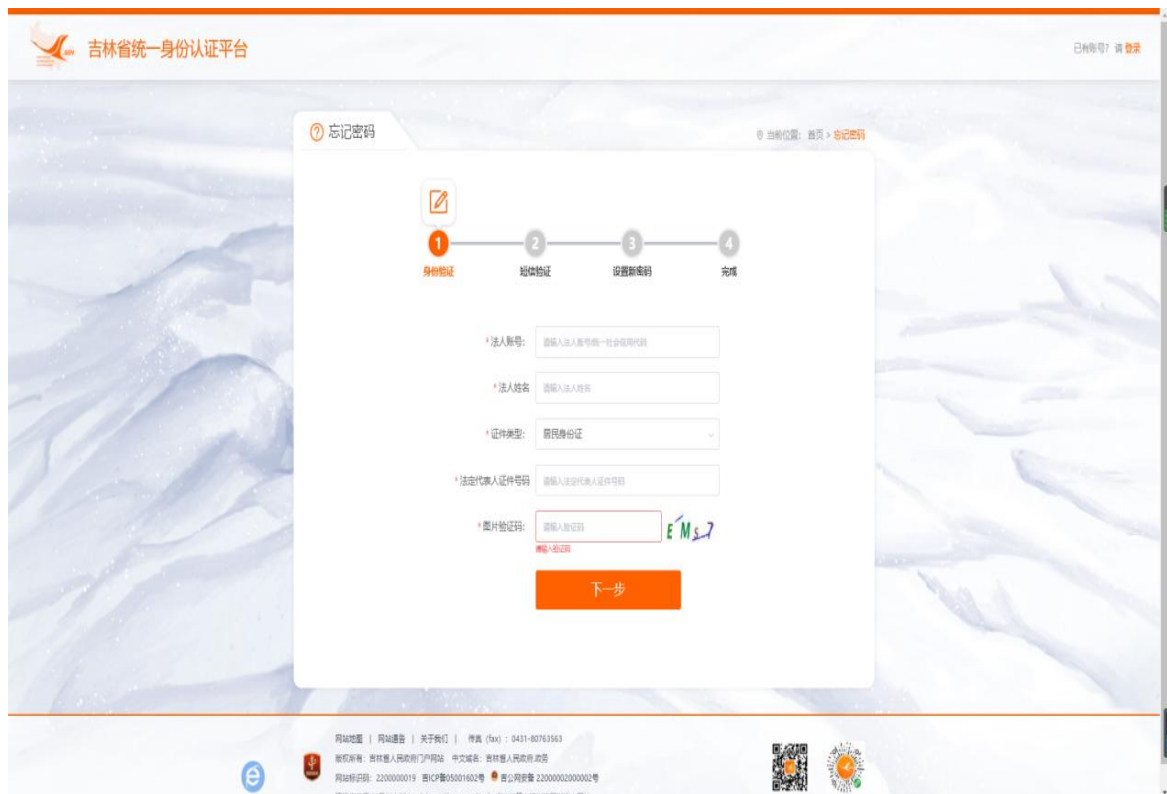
吉林省统一身份认证平台

已有账号？请登录

忘记密码

当前位置：首页 > 忘记密码

1 身份验证
2 短信验证
3 设置新密码
4 完成

*法人账号: 请输入法人账号或统一社会信用代码

*法人姓名 请输入法人姓名

*证件类型: 居民身份证

*法定代表人证件号码 请输入法定代表人证件号码

*图片验证码: 请输入验证码 EMs7

请输入验证码

下一步

网站地图 | 网站声明 | 关于我们 | 传真 (fax) : 0431-80763563

版权所有：吉林省人民政府门户网站 中文域名：吉林省人民政府.政务

网站标识码：2200000019 吉ICP备05001602号 吉公网安备 22000002000002号

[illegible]